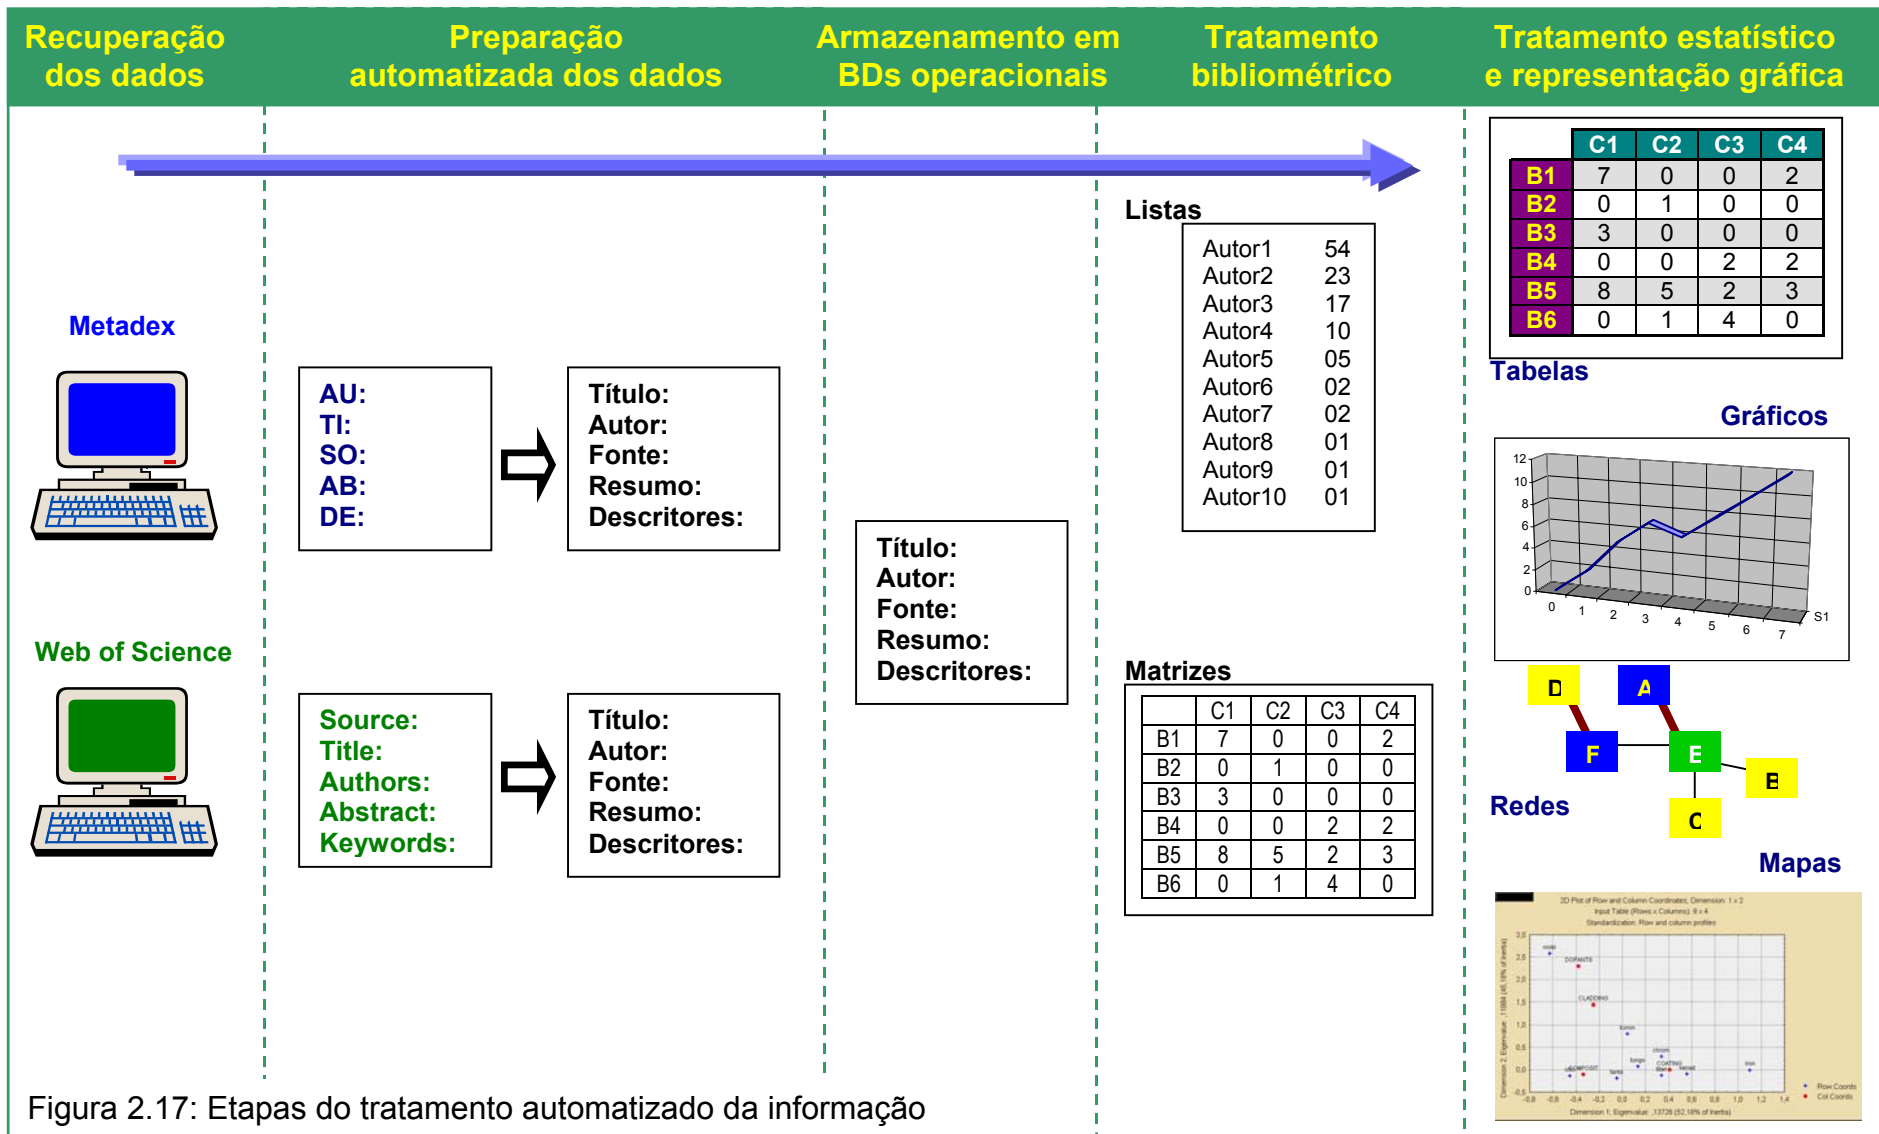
Recuperação dos dados

Preparação automatizada dos dados

Armazenamento em BDs operacionais

Tratamento bibliométrico

Tratamento estatístico e representação gráfica

|  | C1 | C2 | C3 | C4 |
|---|---|---|---|---|
| B1 | 7 | 0 | 0 | 2 |
| B2 | 0 | 1 | 0 | 0 |
| B3 | 3 | 0 | 0 | 0 |
| B4 | 0 | 0 | 2 | 2 |
| B5 | 8 | 5 | 2 | 3 |
| B6 | 0 | 1 | 4 | 0 |

Tabelas

Listas

| | |
|---|---|
| Autor1 | 54 |
| Autor2 | 23 |
| Autor3 | 17 |
| Autor4 | 10 |
| Autor5 | 05 |
| Autor6 | 02 |
| Autor7 | 02 |
| Autor8 | 01 |
| Autor9 | 01 |
| Autor10 | 01 |

Metadex

AU:
TI:
SO:
AB:
DE:

Título:
Autor:
Fonte:
Resumo:
Descritores:

Gráficos

12
10
8
6
4
2
0
0 1 2 3 4 5 6 7
S1

Título:
Autor:
Fonte:
Resumo:
Descritores:

Web of Science

Source:
Title:
Authors:
Abstract:
Keywords:

Título:
Autor:
Fonte:
Resumo:
Descritores:

Matrizes

|  | C1 | C2 | C3 | C4 |
|---|---|---|---|---|
| B1 | 7 | 0 | 0 | 2 |
| B2 | 0 | 1 | 0 | 0 |
| B3 | 3 | 0 | 0 | 0 |
| B4 | 0 | 0 | 2 | 2 |
| B5 | 8 | 5 | 2 | 3 |
| B6 | 0 | 1 | 4 | 0 |

D A F E B C

Redes

Mapas

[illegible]

Figura 2.17: Etapas do tratamento automatizado da informação